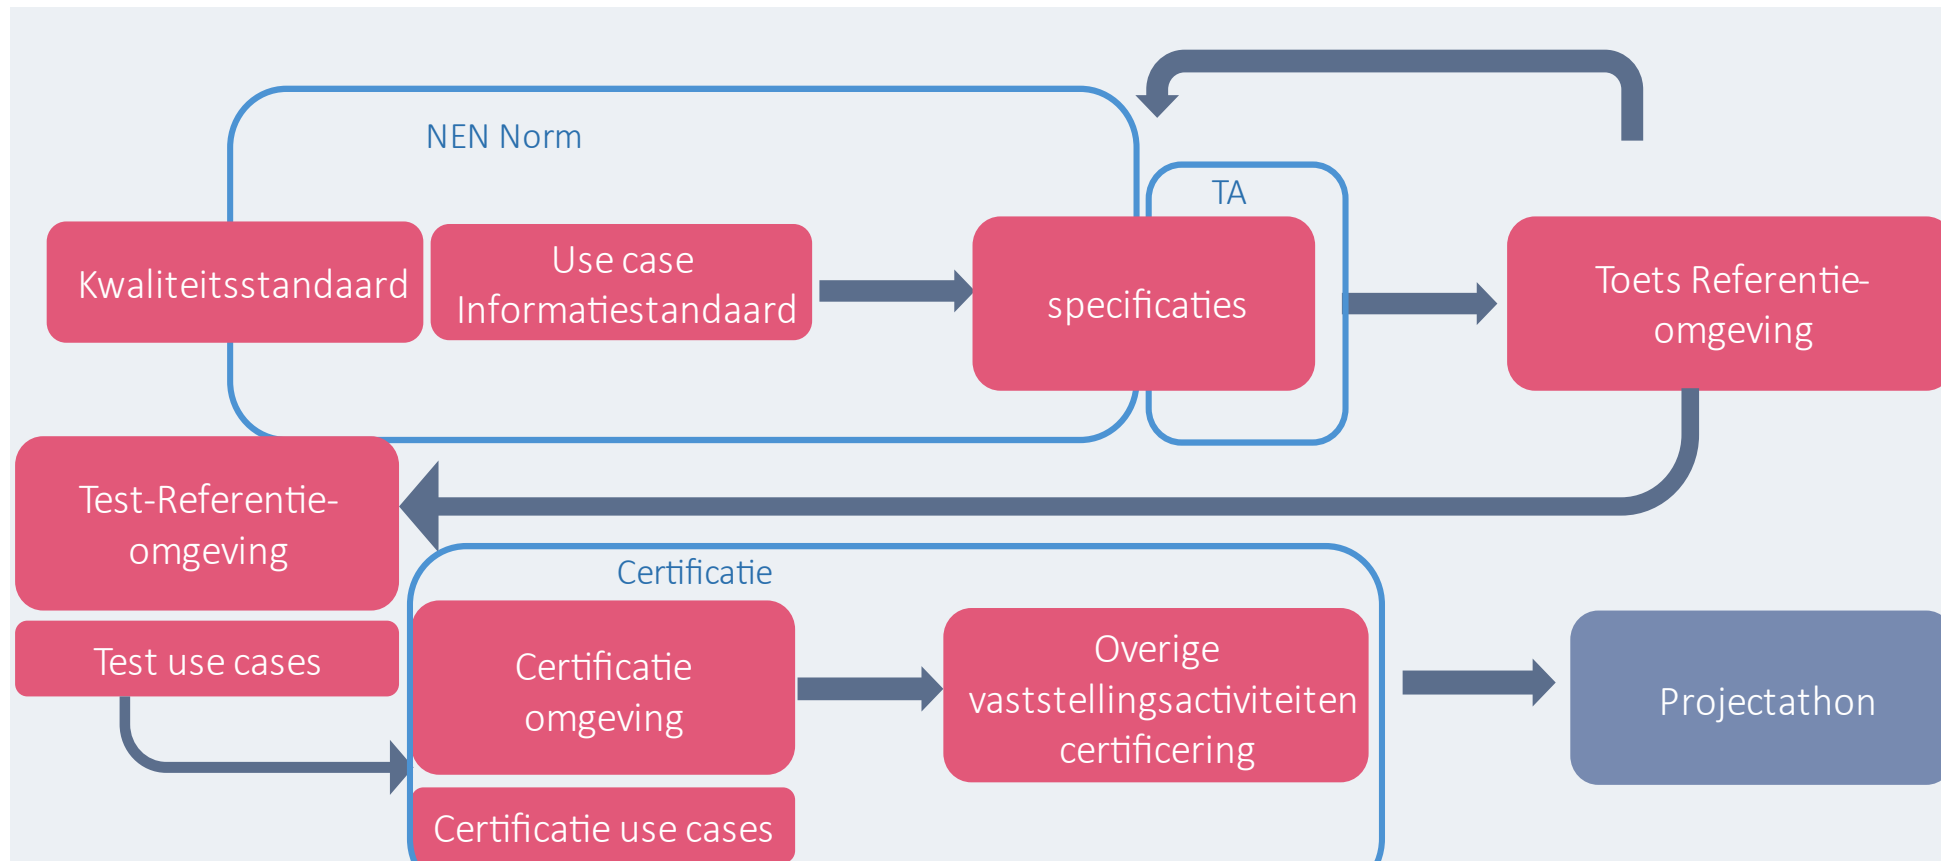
NEN Norm

TA

Kwaliteitsstandaard

Use case Informatiestandaard

specificaties

Toets Referentie-omgeving

Test-Referentie-omgeving

Test use cases

Certificatie

Certificatie omgeving

Certificatie use cases

Overige vaststellingsactiviteiten certificering

Projectathon